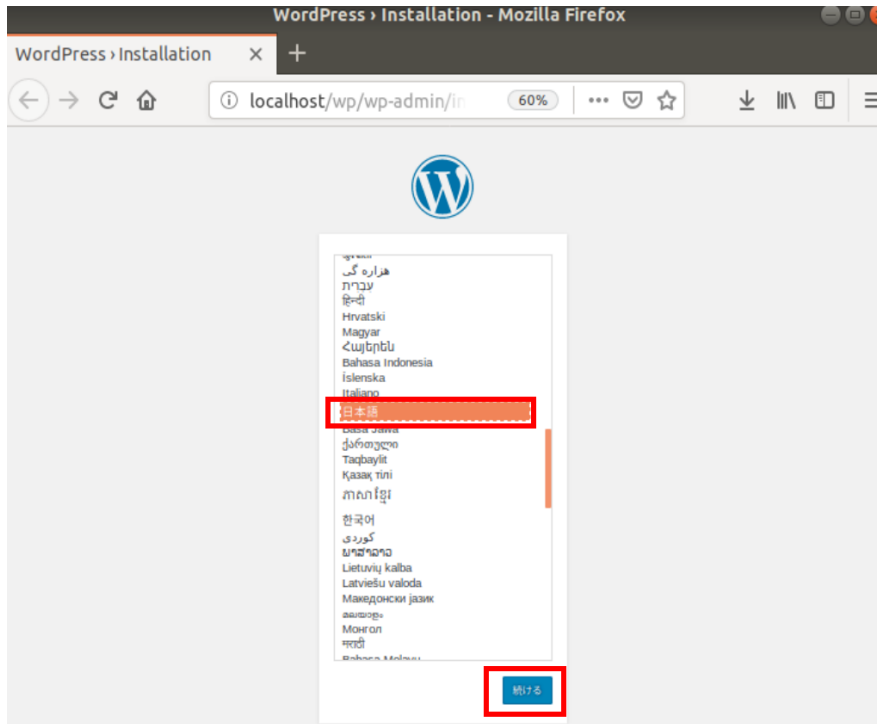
WordPress › Installation - Mozilla Firefox

WordPress › Installation ×

localhost/wp/wp-admin/in

60%

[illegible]
هزاره گی
עִבְרִית
हिन्दी
Hrvatski
Magyar
Հայերեն
Bahasa Indonesia
Íslenska
Italiano
日本語
Basa Jawa
ქართული
Taqbaylit
Қазақ тілі
ភាសាខ្មែរ
한국어
کوردی
ພາສາລາວ
Lietuvių kalba
Latviešu valoda
Македонски јазик
മലയാളം
Монгол
मराठी
Bahasa Melayu

続ける